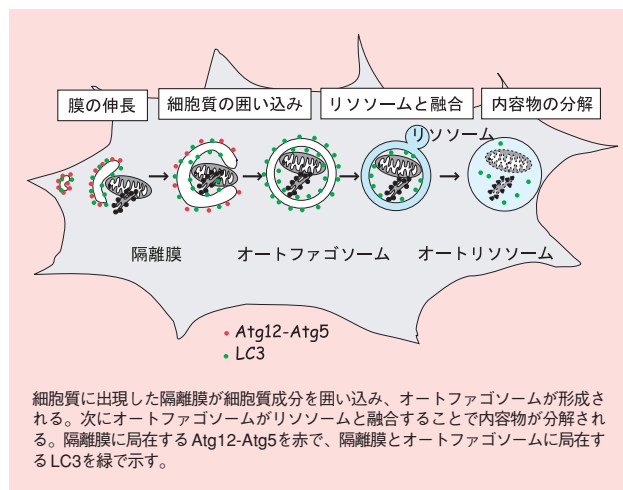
膜の伸長　細胞質の囲い込み　リソソームと融合　内容物の分解

リソソーム

隔離膜　オートファゴソーム　オートリソソーム

Atg12-Atg5
LC3

細胞質に出現した隔離膜が細胞質成分を囲い込み、オートファゴソームが形成される。次にオートファゴソームがリソソームと融合することで内容物が分解される。隔離膜に局在するAtg12-Atg5を赤で、隔離膜とオートファゴソームに局在するLC3を緑で示す。